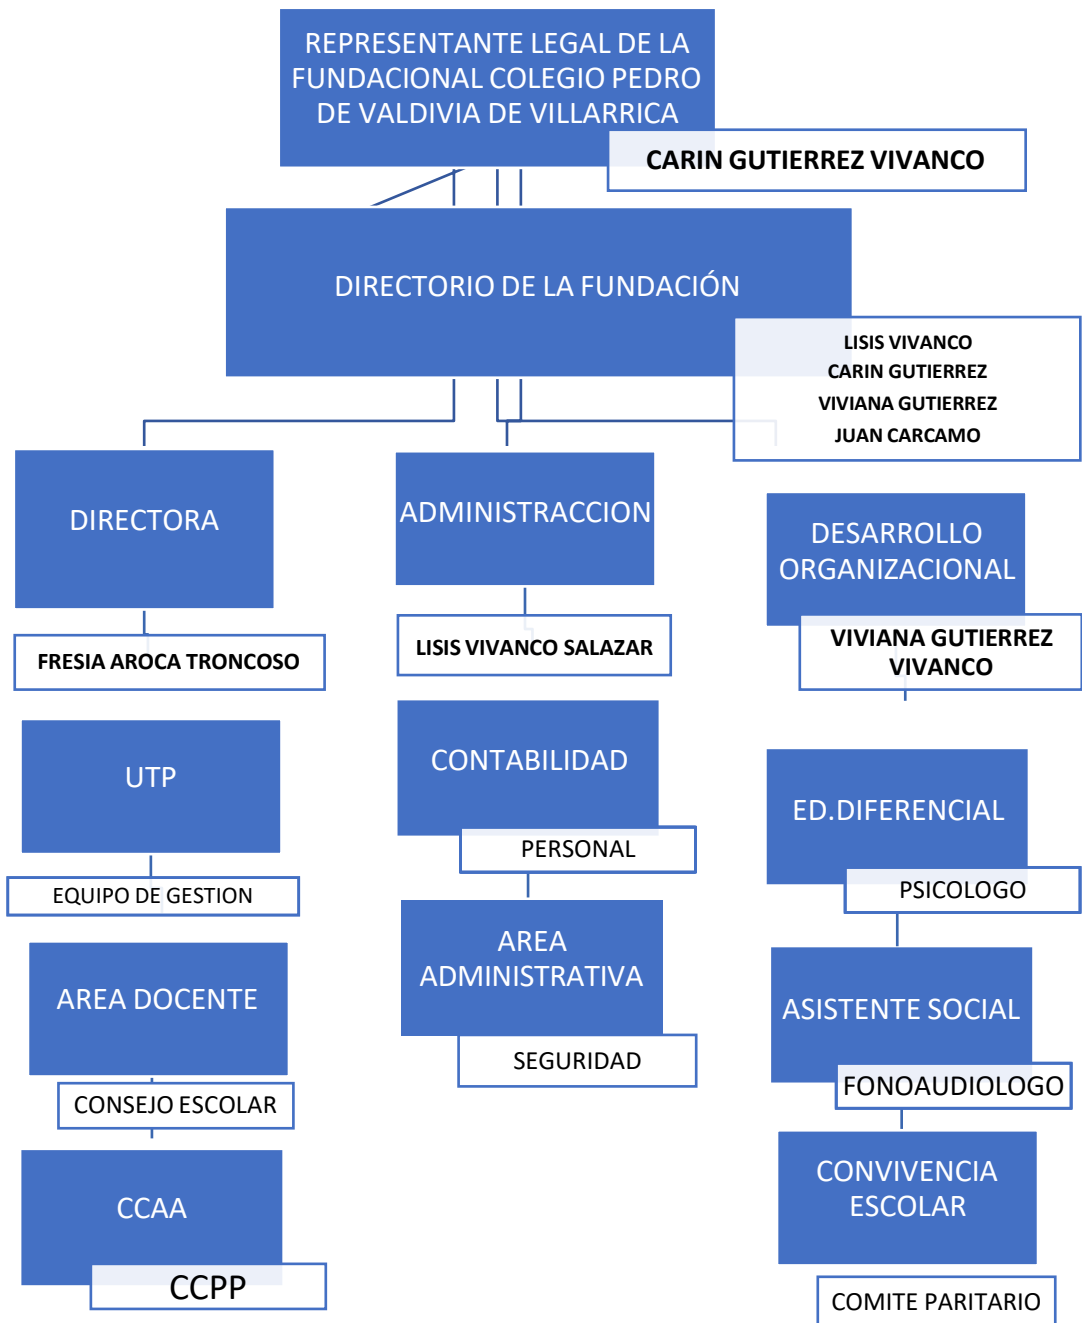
REPRESENTANTE LEGAL DE LA FUNDACIONAL COLEGIO PEDRO DE VALDIVIA DE VILLARRICA

CARIN GUTIERREZ VIVANCO

DIRECTORIO DE LA FUNDACIÓN

LISIS VIVANCO
CARIN GUTIERREZ
VIVIANA GUTIERREZ
JUAN CARCAMO

DIRECTORA

FRESIA AROCA TRONCOSO

UTP

EQUIPO DE GESTION

AREA DOCENTE

CONSEJO ESCOLAR

CCAA

CCPP

ADMINISTRACCION

LISIS VIVANCO SALAZAR

CONTABILIDAD

PERSONAL

AREA ADMINISTRATIVA

SEGURIDAD

DESARROLLO ORGANIZACIONAL

VIVIANA GUTIERREZ VIVANCO

ED.DIFERENCIAL

PSICOLOGO

ASISTENTE SOCIAL

FONOAUDIOLOGO

CONVIVENCIA ESCOLAR

COMITE PARITARIO